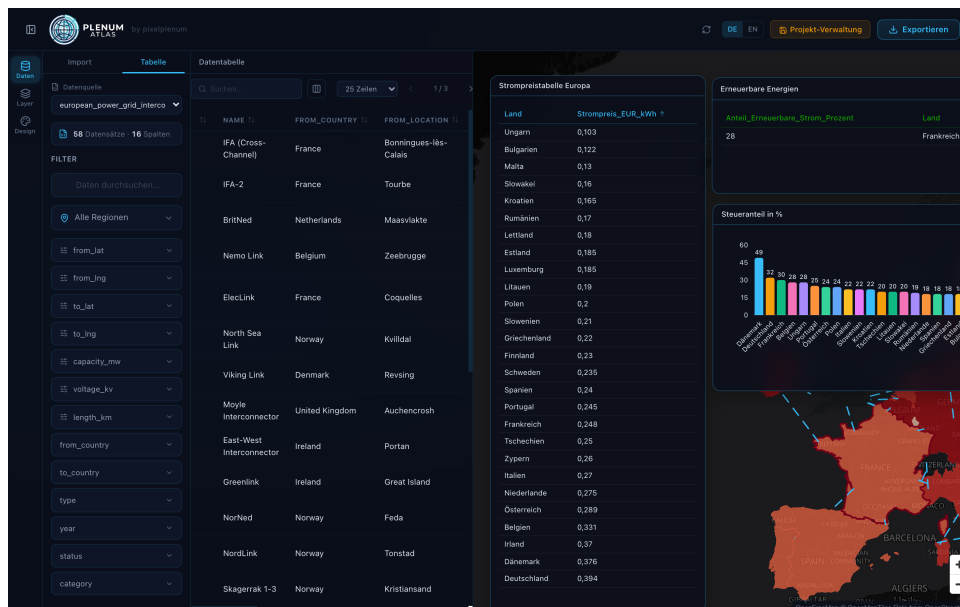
PLENUM ATLAS by pixelplenum

DE EN Projekt-Verwaltung Exportieren

Daten
Layer
Design

Import Tabelle

Datenquelle
european_power_grid_interco

58 Datensätze · 16 Spalten

FILTER

Daten durchsuchen...

Alle Regionen

from_lat
from_lng
to_lat
to_lng
capacity_mw
voltage_kv
length_km
from_country
to_country
type
year
status
category

Datentabelle

Suchen...

25 Zeilen

1 / 3

| NAME | FROM_COUNTRY | FROM_LOCATION |
|---|---|---|
| IFA (Cross-Channel) | France | Bonningues-lès-Calais |
| IFA-2 | France | Tourbe |
| BritNed | Netherlands | Maasvlakte |
| Nemo Link | Belgium | Zeebrugge |
| ElecLink | France | Coquelles |
| North Sea Link | Norway | Kvilldal |
| Viking Link | Denmark | Revsing |
| Moyle Interconnector | United Kingdom | Auchencrosh |
| East-West Interconnector | Ireland | Portan |
| Greenlink | Ireland | Great Island |
| NorNed | Norway | Feda |
| NordLink | Norway | Tonstad |
| Skagerrak 1-3 | Norway | Kristiansand |

Strompreistabelle Europa

| Land | Strompreis_EUR_kWh ↑ |
|---|---|
| Ungarn | 0,103 |
| Bulgarien | 0,122 |
| Malta | 0,13 |
| Slowakei | 0,16 |
| Kroatien | 0,165 |
| Rumänien | 0,17 |
| Lettland | 0,18 |
| Estland | 0,185 |
| Luxemburg | 0,185 |
| Litauen | 0,19 |
| Polen | 0,2 |
| Slowenien | 0,21 |
| Griechenland | 0,22 |
| Finnland | 0,23 |
| Schweden | 0,235 |
| Spanien | 0,24 |
| Portugal | 0,245 |
| Frankreich | 0,248 |
| Tschechien | 0,25 |
| Zypern | 0,26 |
| Italien | 0,27 |
| Niederlande | 0,275 |
| Österreich | 0,289 |
| Belgien | 0,331 |
| Irland | 0,37 |
| Dänemark | 0,376 |
| Deutschland | 0,394 |

Erneuerbare Energien

| Anteil_Erneuerbare_Strom_Prozent | Land |
|---|---|
| 28 | Frankreich |

Steueranteil in %

60 45 30 15 0

49 32 30 28 28 25 24 24 22 22 22 20 20 20 19 18 18 18

Dänemark Deutschland Frankreich Belgien Ungarn Portugal Österreich Polen Italien Slowenien Kroatien Tschechien Litauen Slowakei Niederlande Lettland Griechenland Estland Bul

FRANCE SPAIN BARCELONA ALGIERS